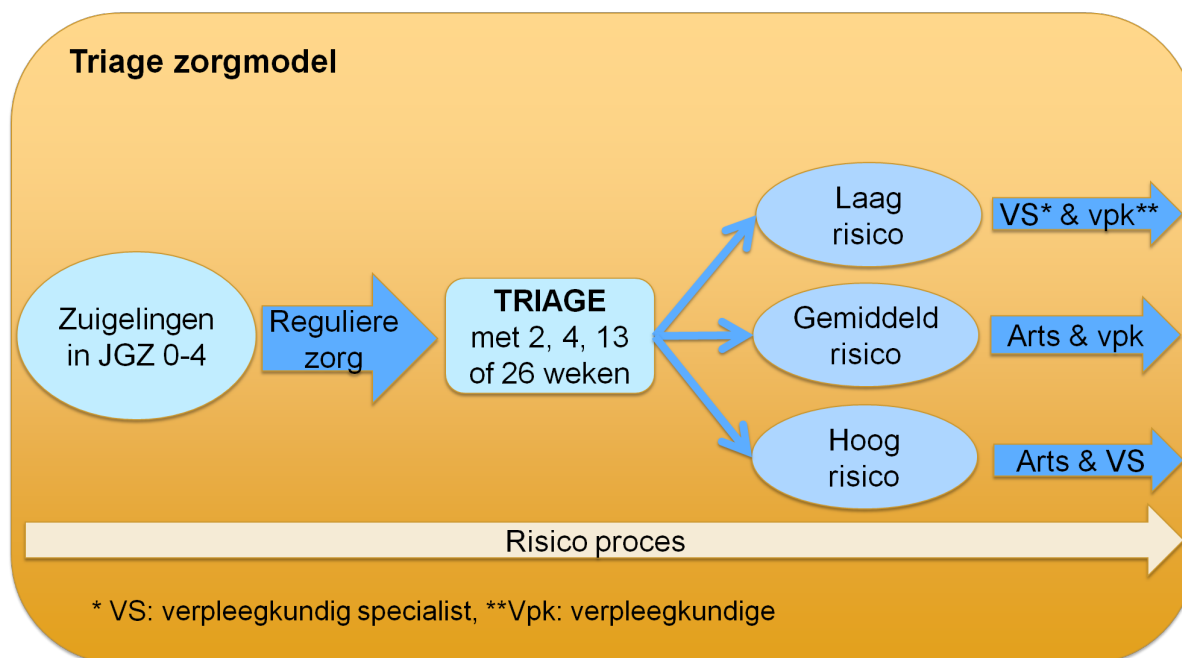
Triage zorgmodel

Zuigelingen in JGZ 0-4

Reguliere zorg

TRIAGE
met 2, 4, 13 of 26 weken

Laag risico

VS* & vpk**

Gemiddeld risico

Arts & vpk

Hoog risico

Arts & VS

Risico proces

* VS: verpleegkundig specialist, **Vpk: verpleegkundige